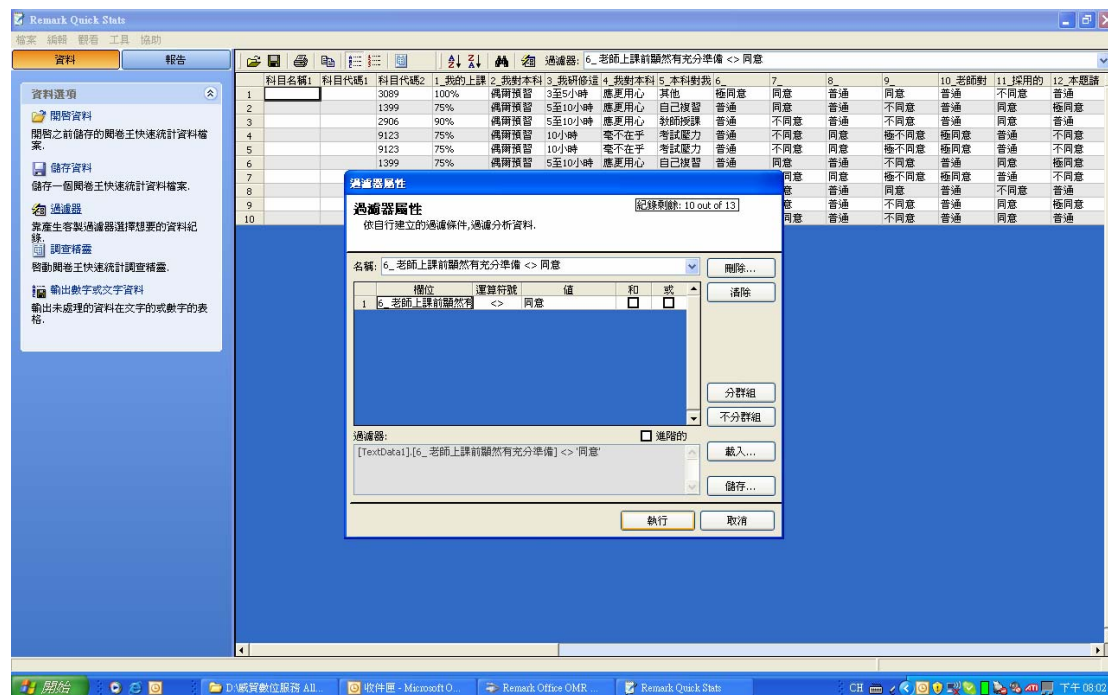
Remark Quick Stats

檔案 編輯 觀看 工具 協助

資料 報告

資料選項

開啟資料
開啟之前儲存的閱卷王快速統計資料檔案.

儲存資料
儲存一個閱卷王快速統計資料檔案.

過濾器
竟產生客製過濾器選擇想要的資料紀錄.

調查精靈
啟動閱卷王快速統計調查精靈.

輸出數字或文字資料
輸出未處理的資料在文字的或數字的表格.

過濾器: 6_老師上課前顯然有充分準備 <> 同意

| | 科目名稱1 | 科目代碼1 | 科目代碼2 | 1_我的上課 | 2_我對本科 | 3_我研修這 | 4_我對本科 | 5_本科對我 | 6_ | 7_ | 8_ | 9_ | 10_老師對 | 11_採用的 | 12_本題請 |
|---|---|---|---|---|---|---|---|---|---|---|---|---|---|---|---|
| 1 | | | 3089 | 100% | 偶爾預習 | 3至5小時 | 應更用心 | 其他 | 極同意 | 同意 | 普通 | 同意 | 普通 | 不同意 | 普通 |
| 2 | | | 1399 | 75% | 偶爾預習 | 5至10小時 | 應更用心 | 自己複習 | 普通 | 同意 | 普通 | 不同意 | 普通 | 同意 | 極同意 |
| 3 | | | 2906 | 90% | 偶爾預習 | 5至10小時 | 應更用心 | 對師授課 | 普通 | 不同意 | 普通 | 不同意 | 普通 | 同意 | 普通 |
| 4 | | | 9123 | 75% | 偶爾預習 | 10小時 | 毫不在乎 | 考試壓力 | 普通 | 不同意 | 普通 | 極不同意 | 極同意 | 普通 | 不同意 |
| 5 | | | 9123 | 75% | 偶爾預習 | 10小時 | 毫不在乎 | 考試壓力 | 普通 | 不同意 | 普通 | 極不同意 | 極同意 | 普通 | 不同意 |
| 6 | | | 1399 | 75% | 偶爾預習 | 5至10小時 | 應更用心 | 自己複習 | 普通 | 同意 | 普通 | 不同意 | 普通 | 同意 | 極同意 |
| 7 | | | | | | | | | | 同意 | 同意 | 極不同意 | 極同意 | 普通 | 不同意 |
| 8 | | | | | | | | | | 意 | 普通 | 同意 | 普通 | 不同意 | 普通 |
| 9 | | | | | | | | | | 意 | 普通 | 不同意 | 普通 | 同意 | 極同意 |
| 10 | | | | | | | | | | 同意 | 普通 | 不同意 | 普通 | 同意 | 普通 |

過濾器屬性

過濾器屬性
依自行建立的過濾條件,過濾分析資料.
紀錄數量: 10 out of 13

名稱: 6_老師上課前顯然有充分準備 <> 同意
刪除...

| | 欄位 | 運算符號 | 值 | 和 | 或 |
|---|---|---|---|---|---|
| 1 | 6_老師上課前顯然有 | <> | 同意 | ☐ | ☐ |

清除
分群組
不分群組

過濾器:
進階的
[TextData1].[6_老師上課前顯然有充分準備] <> '同意'
載入...
儲存...
執行 取消

開始 D:\威寶數位服務 All... 收件匣 - Microsoft O... Remark Office OMR ... Remark Quick Stats CH 下午 08:02